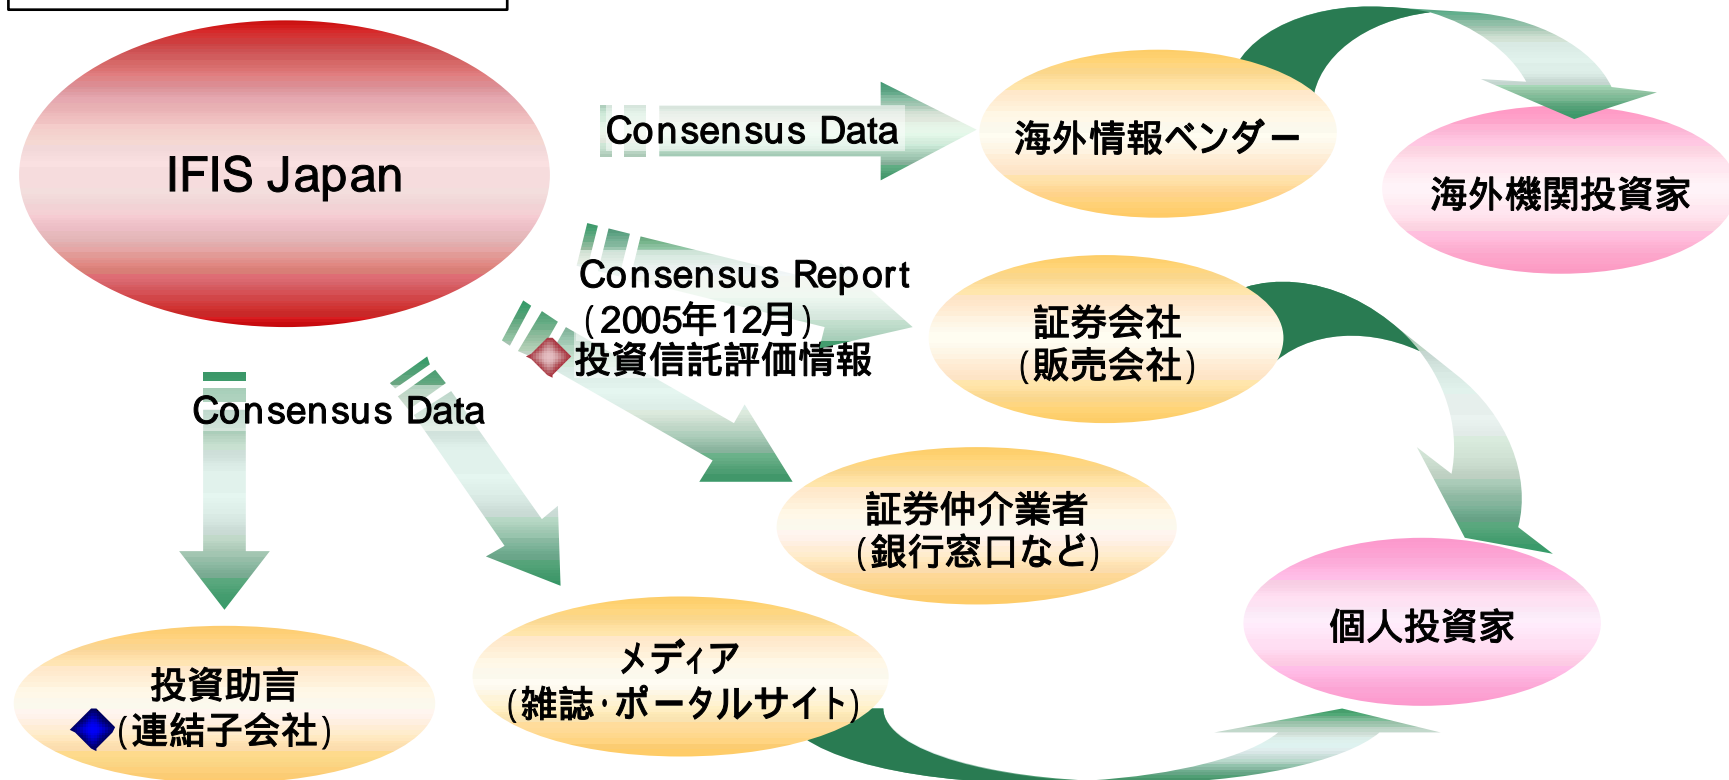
IFIS Japan

Consensus Data

海外情報ベンダー

海外機関投資家

Consensus Report
（2005年12月）
投資信託評価情報

証券会社
（販売会社）

Consensus Data

証券仲介業者
（銀行窓口など）

個人投資家

投資助言
（連結子会社）

メディア
（雑誌·ポータルサイト）